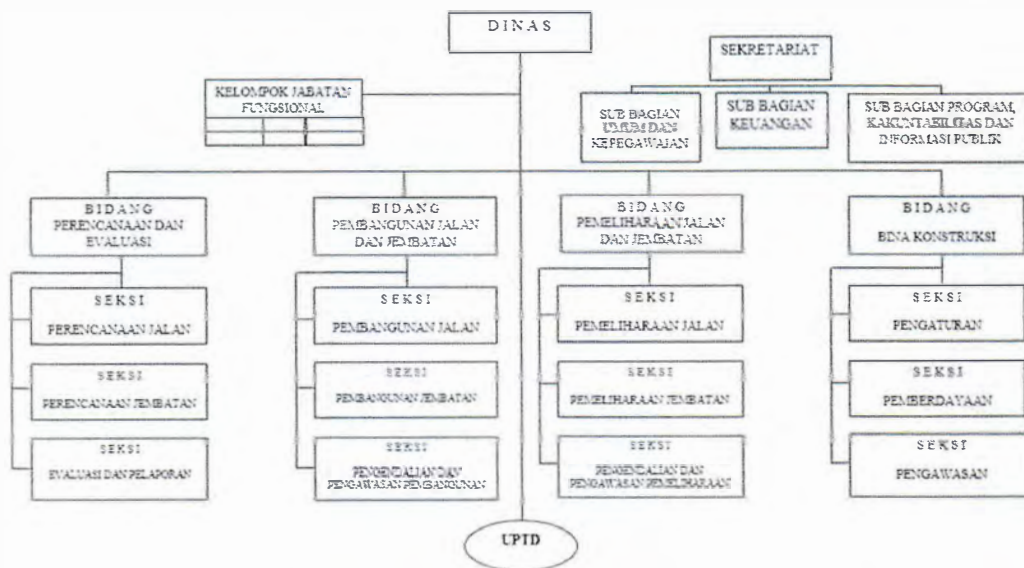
DINAS

SEKRETARIAT

KELOMPOK JABATAN FUNGSIONAL

SUB BAGIAN UMUM DAN KEPEGAWAIAN

SUB BAGIAN KEUANGAN

SUB BAGIAN PROGRAM, AKUNTABILITAS DAN INFORMASI PUBLIK

BIDANG PERENCANAAN DAN EVALUASI

SEKSI PERENCANAAN JALAN

SEKSI PERENCANAAN JEMBATAN

SEKSI EVALUASI DAN PELAPORAN

BIDANG PEMBANGUNAN JALAN DAN JEMBATAN

SEKSI PEMBANGUNAN JALAN

SEKSI PEMBANGUNAN JEMBATAN

SEKSI PENGENDALIAN DAN PENGAWASAN PEMBANGUNAN

BIDANG PEMELIHARAAN JALAN DAN JEMBATAN

SEKSI PEMELIHARAAN JALAN

SEKSI PEMELIHARAAN JEMBATAN

SEKSI PENGENDALIAN DAN PENGAWASAN PEMELIHARAAN

BIDANG BINA KONSTRUKSI

SEKSI PENGATURAN

SEKSI PEMBERDAYAAN

SEKSI PENGAWASAN

UPTD